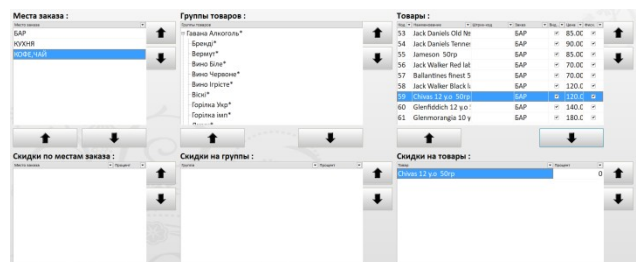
Места заказа :

| Место заказа |
|---|
| БАР |
| КУХНЯ |
| КОФЕ,ЧАЙ |

Группы товаров :

Группы товаров
Гавана Алкоголь*
Бренді*
Вермут*
Вино Біле*
Вино Червоне*
Вино Ігрісте*
Віскі*
Горілка Укр*
Горілка імп*
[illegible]

Товары :

| Код | Наименование | Штрих-код | Заказ | Вид | Цена | Фикс |
|---|---|---|---|---|---|---|
| 53 | Jack Daniels Old Nr | | БАР | | 85.0С | |
| 54 | Jack Daniels Tennes | | БАР | | 90.0С | |
| 55 | Jameson 50гр | | БАР | | 85.0С | |
| 56 | Jack Walker Red lat | | БАР | | 70.0С | |
| 57 | Ballantines finest 5 | | БАР | | 70.0С | |
| 58 | Jack Walker Black l | | БАР | | 120.С | |
| 59 | Chivas 12 y.o 50гр | | БАР | | 120.С | |
| 60 | Glenfiddich 12 y.o | | БАР | | 140.С | |
| 61 | Glenmorangia 10 y | | БАР | | 180.С | |

Скидки по местам заказа :

| Место заказа | Процент |
|---|---|

Скидки на группы :

| Группа | Процент |
|---|---|

Скидки на товары :

| Товар | Процент |
|---|---|
| Chivas 12 y.o 50гр | 0 |